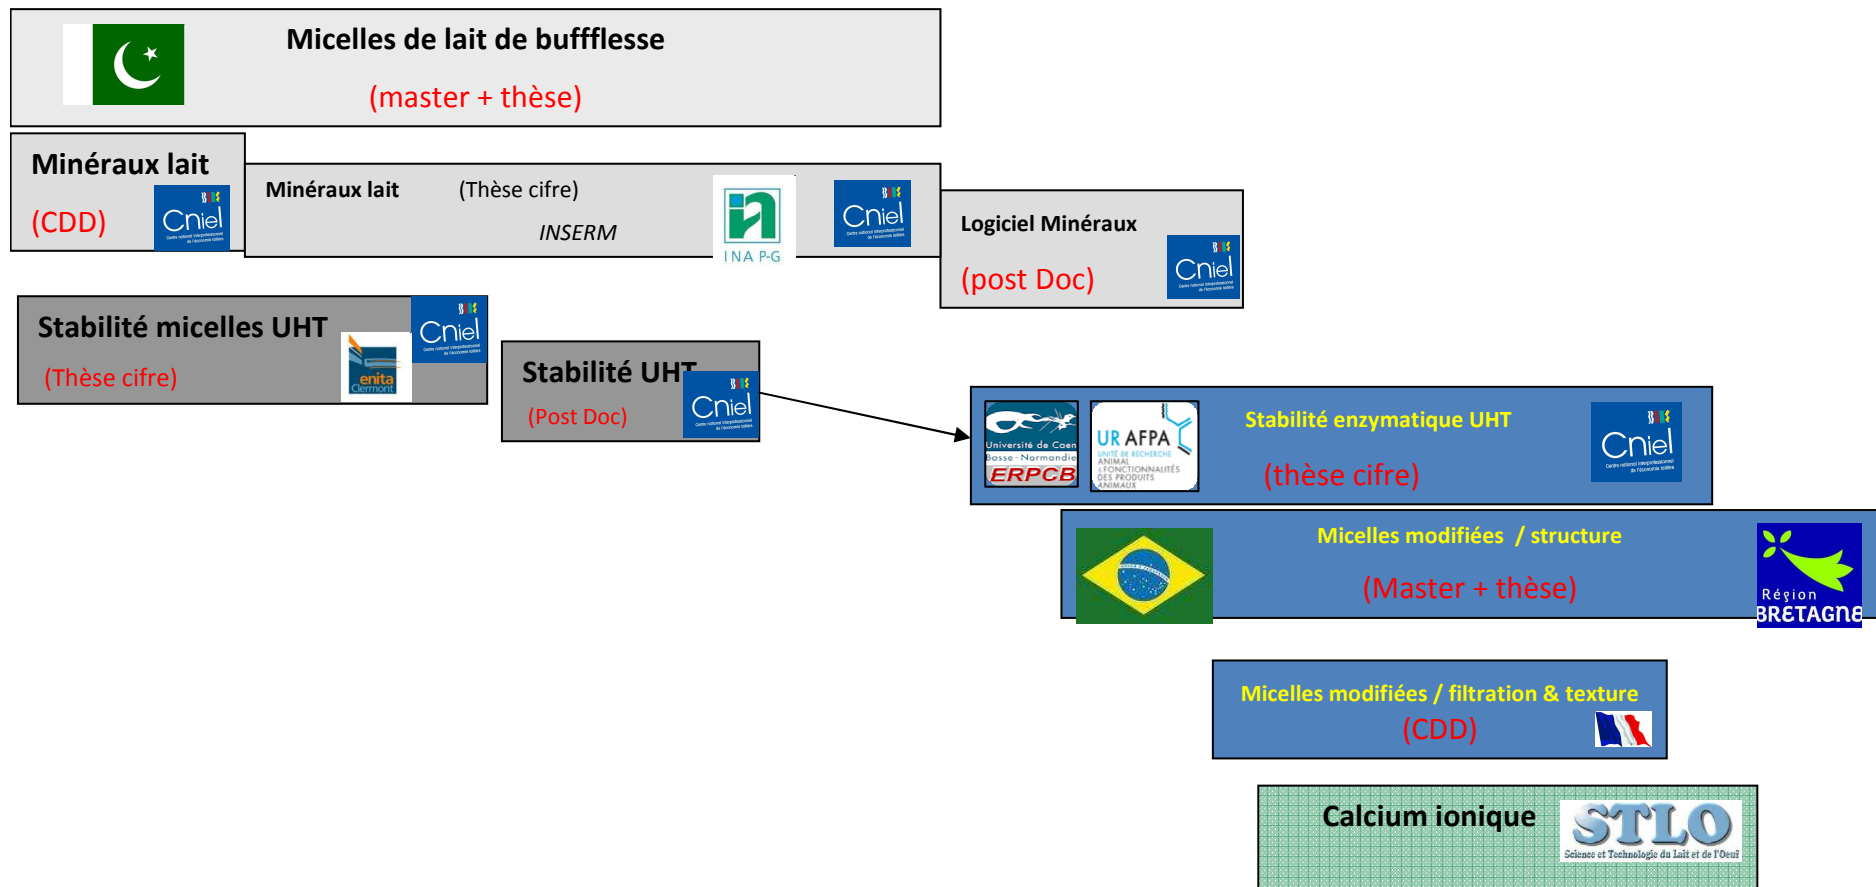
Micelles de lait de buffflesse
(master + thèse)

Minéraux lait
(CDD)
Cniel

Minéraux lait (Thèse cifre)
INSERM
INA P-G
Cniel

Logiciel Minéraux
(post Doc)
Cniel

Stabilité micelles UHT
(Thèse cifre)
enita Clermont
Cniel

Stabilité UHT
(Post Doc)
Cniel

Université de Caen Basse-Normandie ERPCB
UR AFPA UNITÉ DE RECHERCHE ANIMAL & FONCTIONNALITÉS DES PRODUITS ANIMAUX
Stabilité enzymatique UHT
(thèse cifre)
Cniel

Micelles modifiées / structure
(Master + thèse)
Région BRETAGNE

Micelles modifiées / filtration & texture
(CDD)

Calcium ionique
STLO
Science et Technologie du Lait et de l'Oeuf